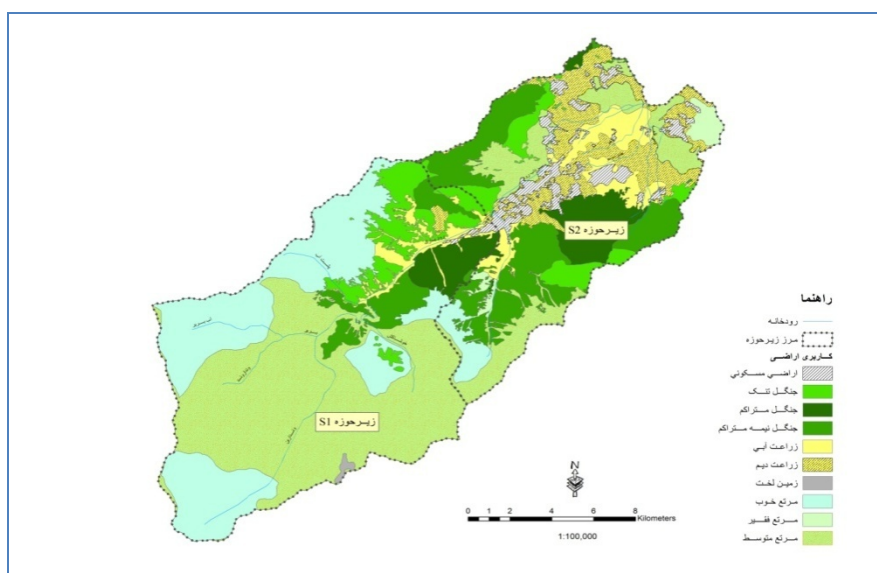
زیرحوزه S2

زیرحوزه S1

N

0 1 2 4 6 8 Kilometers

1:100,000

راهنما
رودخانه
مرز زیرحوزه
کاربری اراضی
اراضی مسکونی
جنگل تنک
جنگل متراکم
جنگل نیمه متراکم
زراعت آبی
زراعت دیم
زمین لخت
مرتع خوب
مرتع فقیر
مرتع متوسط